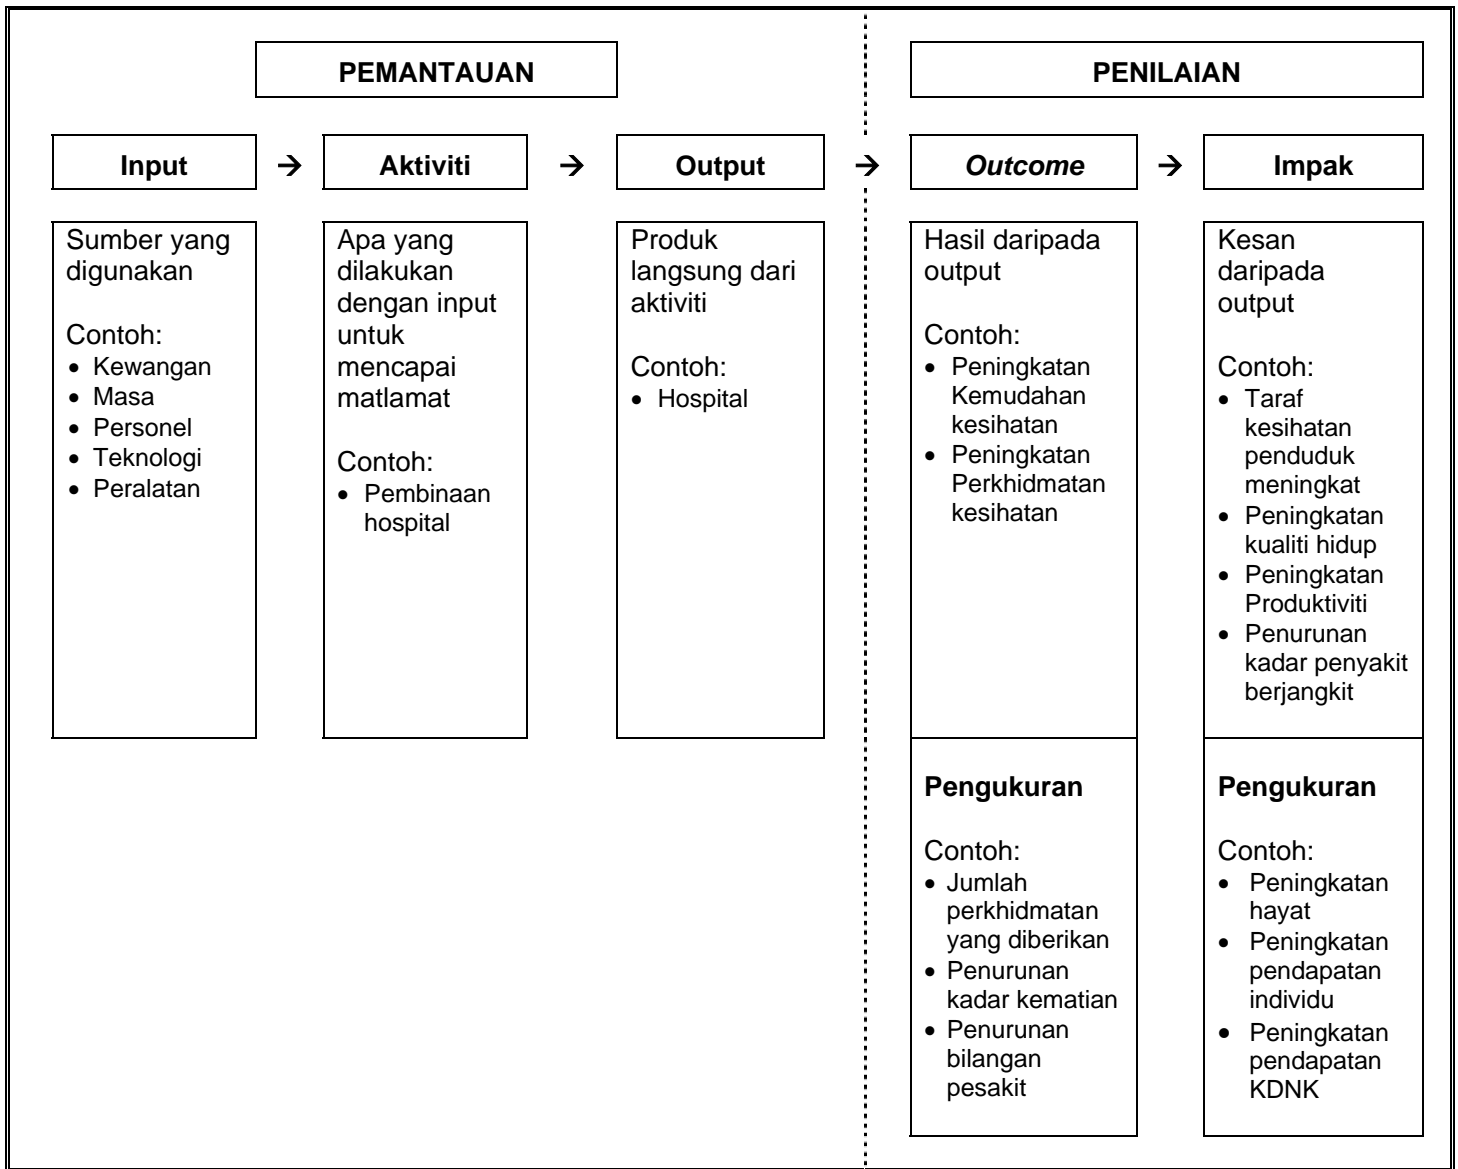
PEMANTAUAN

PENILAIAN

Input → Aktiviti → Output → *Outcome* → Impak

Sumber yang digunakan

Contoh:
- Kewangan
- Masa
- Personel
- Teknologi
- Peralatan

Apa yang dilakukan dengan input untuk mencapai matlamat

Contoh:
- Pembinaan hospital

Produk langsung dari aktiviti

Contoh:
- Hospital

Hasil daripada output

Contoh:
- Peningkatan Kemudahan kesihatan
- Peningkatan Perkhidmatan kesihatan

Kesan daripada output

Contoh:
- Taraf kesihatan penduduk meningkat
- Peningkatan kualiti hidup
- Peningkatan Produktiviti
- Penurunan kadar penyakit berjangkit

Pengukuran

Contoh:
- Jumlah perkhidmatan yang diberikan
- Penurunan kadar kematian
- Penurunan bilangan pesakit

Pengukuran

Contoh:
- Peningkatan hayat
- Peningkatan pendapatan individu
- Peningkatan pendapatan KDNK